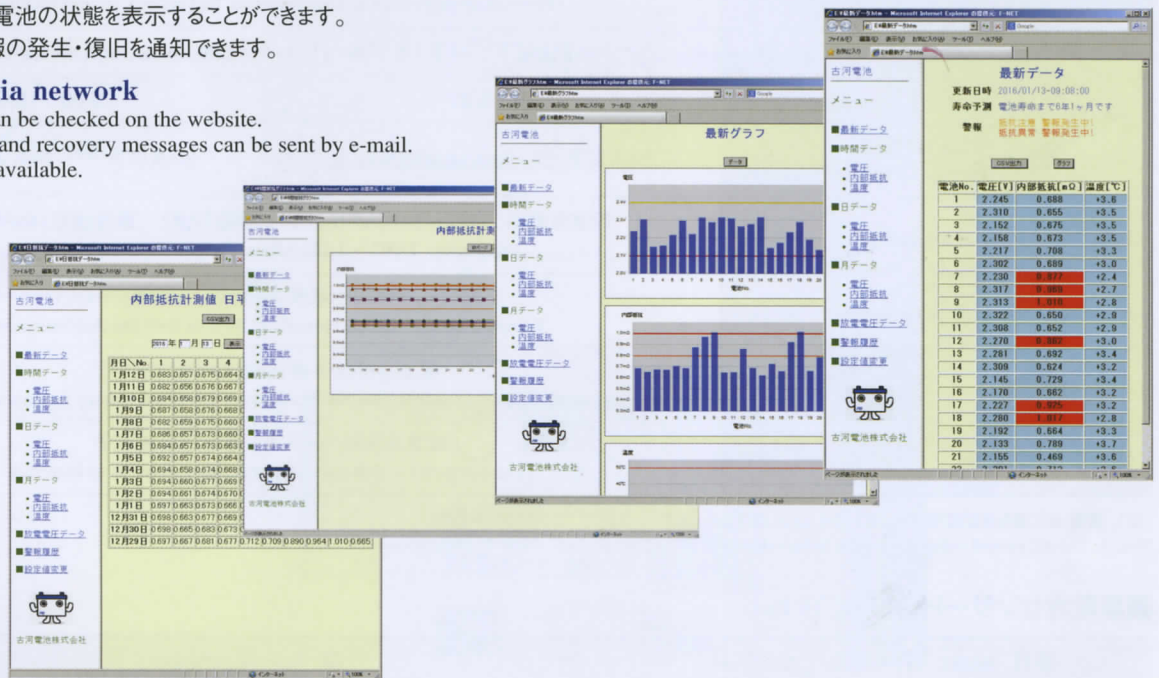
電池の状態を表示することができます。
報の発生・復旧を通知できます。

ia network
n be checked on the website.
and recovery messages can be sent by e-mail.
available.

古河電池
メニュー
■最新データ
■時間データ
・電圧
・内部抵抗
・温度
■日データ
・電圧
・内部抵抗
・温度
■月データ
・電圧
・内部抵抗
・温度
■放電電圧データ
■警報履歴
■設定値変更
古河電池株式会社

内部抵抗計測値 日平
CSV出力
2016 年 月 日 表示

| 月日＼No | 1 | 2 | 3 | 4 |
|---|---|---|---|---|
| 1月12日 | 0.683 | 0.657 | 0.675 | 0.664 |
| 1月11日 | 0.682 | 0.656 | 0.676 | 0.667 |
| 1月10日 | 0.694 | 0.658 | 0.679 | 0.669 |
| 1月9日 | 0.687 | 0.658 | 0.676 | 0.668 |
| 1月8日 | 0.692 | 0.659 | 0.675 | 0.660 |
| 1月7日 | 0.686 | 0.657 | 0.673 | 0.660 |
| 1月6日 | 0.694 | 0.657 | 0.673 | 0.663 |
| 1月5日 | 0.692 | 0.657 | 0.674 | 0.664 |
| 1月4日 | 0.694 | 0.658 | 0.674 | 0.668 |
| 1月3日 | 0.694 | 0.660 | 0.677 | 0.669 |
| 1月2日 | 0.694 | 0.661 | 0.674 | 0.670 |
| 1月1日 | 0.697 | 0.663 | 0.673 | 0.665 |
| 12月31日 | 0.698 | 0.663 | 0.677 | 0.669 |
| 12月30日 | 0.698 | 0.665 | 0.683 | 0.673 |
| 12月29日 | 0.697 | 0.667 | 0.681 | 0.677 | 0.712 | 0.709 | 0.890 | 0.964 | 1.010 | 0.665 |

内部抵抗
最新グラフ
データ
電圧
電池No.
内部抵抗
温度
ページが表示されました
インターネット

最新データ
更新日時 2016/01/13-09:08:00
寿命予測 電池寿命まで6年1ヶ月です
警報 抵抗注意 警報発生中!
抵抗異常 警報発生中!
CSV出力 グラフ

| 電池No. | 電圧[V] | 内部抵抗[mΩ] | 温度[℃] |
|---|---|---|---|
| 1 | 2.245 | 0.688 | +3.6 |
| 2 | 2.310 | 0.655 | +3.5 |
| 3 | 2.152 | 0.675 | +3.5 |
| 4 | 2.158 | 0.673 | +3.5 |
| 5 | 2.217 | 0.708 | +3.3 |
| 6 | 2.302 | 0.689 | +3.0 |
| 7 | 2.230 | 0.877 | +2.4 |
| 8 | 2.317 | 0.969 | +2.7 |
| 9 | 2.313 | 1.010 | +2.8 |
| 10 | 2.322 | 0.650 | +2.9 |
| 11 | 2.308 | 0.652 | +2.9 |
| 12 | 2.270 | 0.882 | +3.0 |
| 13 | 2.281 | 0.692 | +3.4 |
| 14 | 2.309 | 0.624 | +3.2 |
| 15 | 2.145 | 0.729 | +3.4 |
| 16 | 2.170 | 0.662 | +3.2 |
| 17 | 2.227 | 0.875 | +3.2 |
| 18 | 2.280 | 1.077 | +2.8 |
| 19 | 2.192 | 0.664 | +3.3 |
| 20 | 2.133 | 0.789 | +3.7 |
| 21 | 2.155 | 0.469 | +3.6 |

ページが表示されました
インターネット